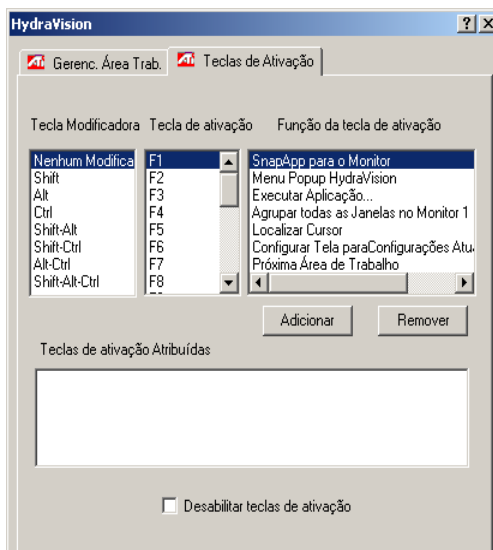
HydraVision

? X

Gerenc. Área Trab.

Teclas de Ativação

Tecla Modificadora

Tecla de ativação

Função da tecla de ativação

Nenhum Modifica
Shift
Alt
Ctrl
Shift-Alt
Shift-Ctrl
Alt-Ctrl
Shift-Alt-Ctrl

F1
F2
F3
F4
F5
F6
F7
F8

SnapApp para o Monitor
Menu Popup HydraVision
Executar Aplicação...
Agrupar todas as Janelas no Monitor 1
Localizar Cursor
Configurar Tela paraConfigurações Atu
Próxima Área de Trabalho

Adicionar

Remover

Teclas de ativação Atribuídas

Desabilitar teclas de ativação